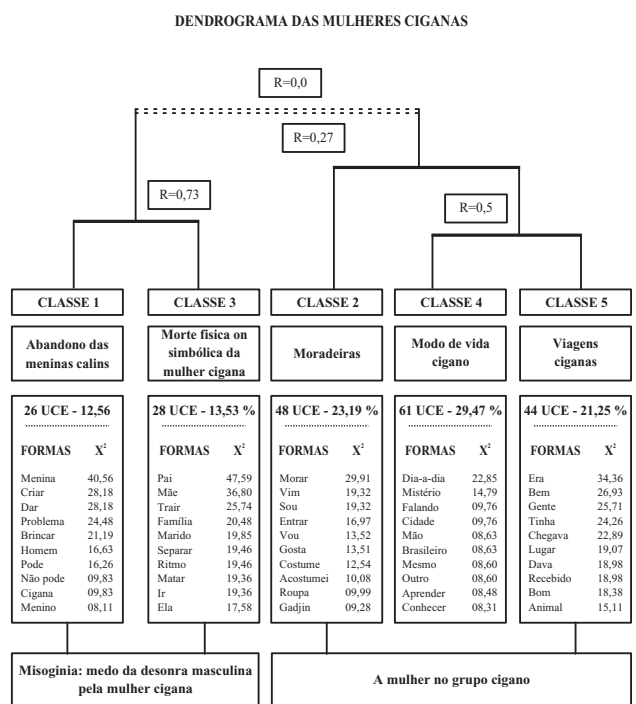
DENDROGRAMA DAS MULHERES CIGANAS

R=0,0

R=0,27

R=0,73

R=0,5

CLASSE 1

Abandono das meninas calins

26 UCE - 12,56

| FORMAS | $X^2$ |
|---|---|
| Menina | 40,56 |
| Criar | 28,18 |
| Dar | 28,18 |
| Problema | 24,48 |
| Brincar | 21,19 |
| Homem | 16,63 |
| Pode | 16,26 |
| Não pode | 09,83 |
| Cigana | 09,83 |
| Menino | 08,11 |

CLASSE 3

Morte física on simbólica da mulher cigana

28 UCE - 13,53 %

| FORMAS | $X^2$ |
|---|---|
| Pai | 47,59 |
| Mãe | 36,80 |
| Trair | 25,74 |
| Família | 20,48 |
| Marido | 19,85 |
| Separar | 19,46 |
| Ritmo | 19,46 |
| Matar | 19,36 |
| Ir | 19,36 |
| Ela | 17,58 |

CLASSE 2

Moradeiras

48 UCE - 23,19 %

| FORMAS | $X^2$ |
|---|---|
| Morar | 29,91 |
| Vim | 19,32 |
| Sou | 19,32 |
| Entrar | 16,97 |
| Vou | 13,52 |
| Gosta | 13,51 |
| Costume | 12,54 |
| Acostumei | 10,08 |
| Roupa | 09,99 |
| Gadjin | 09,28 |

CLASSE 4

Modo de vida cigano

61 UCE - 29,47 %

| FORMAS | $X^2$ |
|---|---|
| Dia-a-dia | 22,85 |
| Mistério | 14,79 |
| Falando | 09,76 |
| Cidade | 09,76 |
| Mão | 08,63 |
| Brasileiro | 08,63 |
| Mesmo | 08,60 |
| Outro | 08,60 |
| Aprender | 08,48 |
| Conhecer | 08,31 |

CLASSE 5

Viagens ciganas

44 UCE - 21,25 %

| FORMAS | $X^2$ |
|---|---|
| Era | 34,36 |
| Bem | 26,93 |
| Gente | 25,71 |
| Tinha | 24,26 |
| Chegava | 22,89 |
| Lugar | 19,07 |
| Dava | 18,98 |
| Recebido | 18,98 |
| Bom | 18,38 |
| Animal | 15,11 |

Misoginia: medo da desonra masculina pela mulher cigana

A mulher no grupo cigano